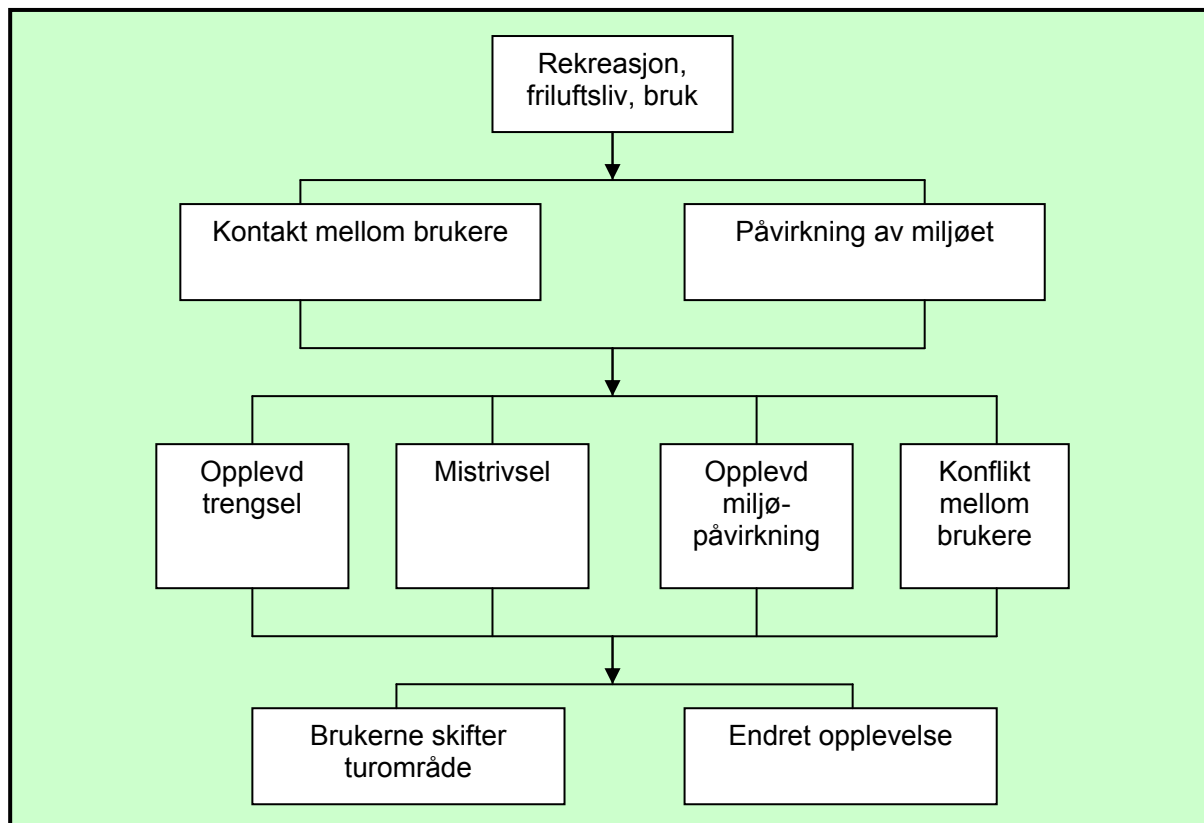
Rekreasjon, friluftsliv, bruk

Kontakt mellom brukere

Påvirkning av miljøet

Opplevd trengsel

Mistrivsel

Opplevd miljøpåvirkning

Konflikt mellom brukere

Brukerne skifter turområde

Endret opplevelse